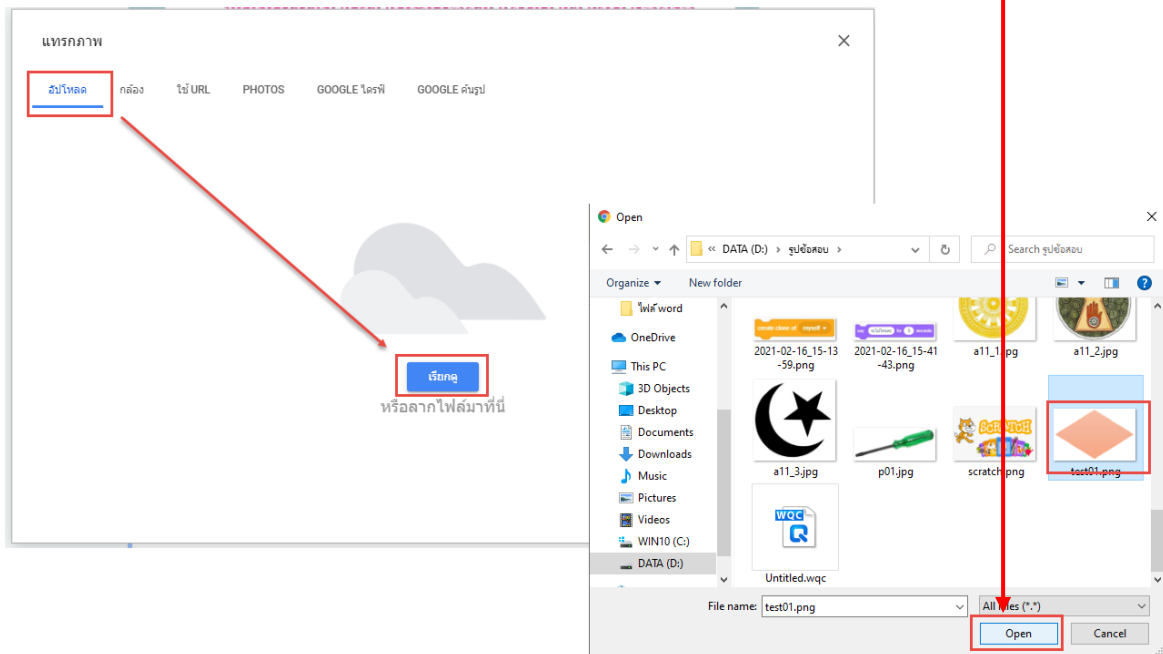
แทรกภาพ

อัปโหลด กล้อง ใช้ URL PHOTOS GOOGLE ไดรฟ์ GOOGLE ค้นรูป

เรียกดู

หรือลากไฟล์มาที่นี่

Open

« DATA (D:) › รูปข้อสอบ ›

Search รูปข้อสอบ

Organize ▾ New folder

ไฟล์ word
OneDrive
This PC
3D Objects
Desktop
Documents
Downloads
Music
Pictures
Videos
WIN10 (C:)
DATA (D:)

2021-02-16_15-13-59.png
2021-02-16_15-41-43.png
a11_1.jpg
a11_2.jpg
a11_3.jpg
p01.jpg
scratch.png
test01.png
Untitled.wqc

File name: test01.png
All files (*.*)

Open Cancel